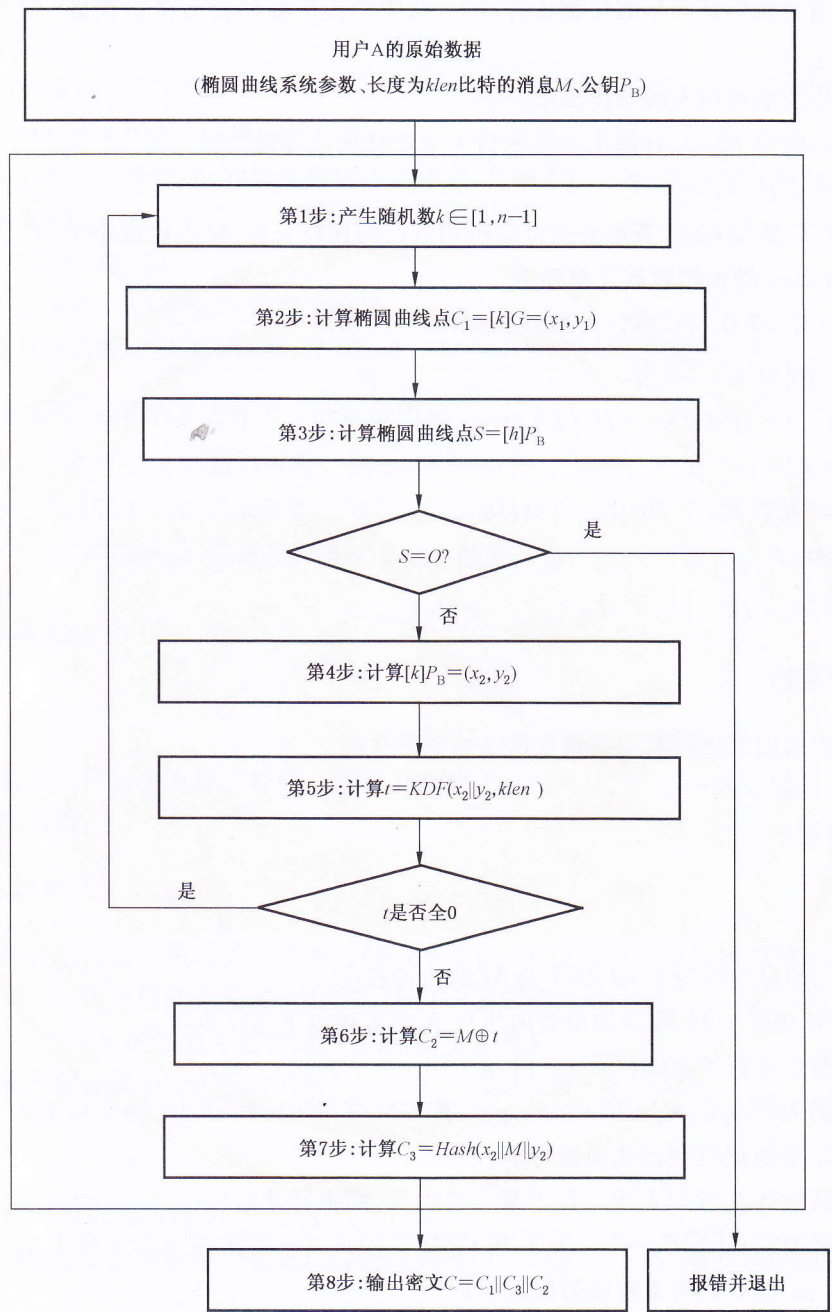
用户A的原始数据

(椭圆曲线系统参数、长度为$klen$比特的消息$M$、公钥$P_B$)

第1步：产生随机数$k \in [1, n-1]$

第2步：计算椭圆曲线点$C_1=[k]G=(x_1, y_1)$

第3步：计算椭圆曲线点$S=[h]P_B$

$S=O$?

是

否

第4步：计算$[k]P_B=(x_2, y_2)$

第5步：计算$t=KDF(x_2||y_2, klen)$

是

$t$是否全0

否

第6步：计算$C_2=M \oplus t$

第7步：计算$C_3=Hash(x_2||M||y_2)$

第8步：输出密文$C=C_1||C_3||C_2$

报错并退出